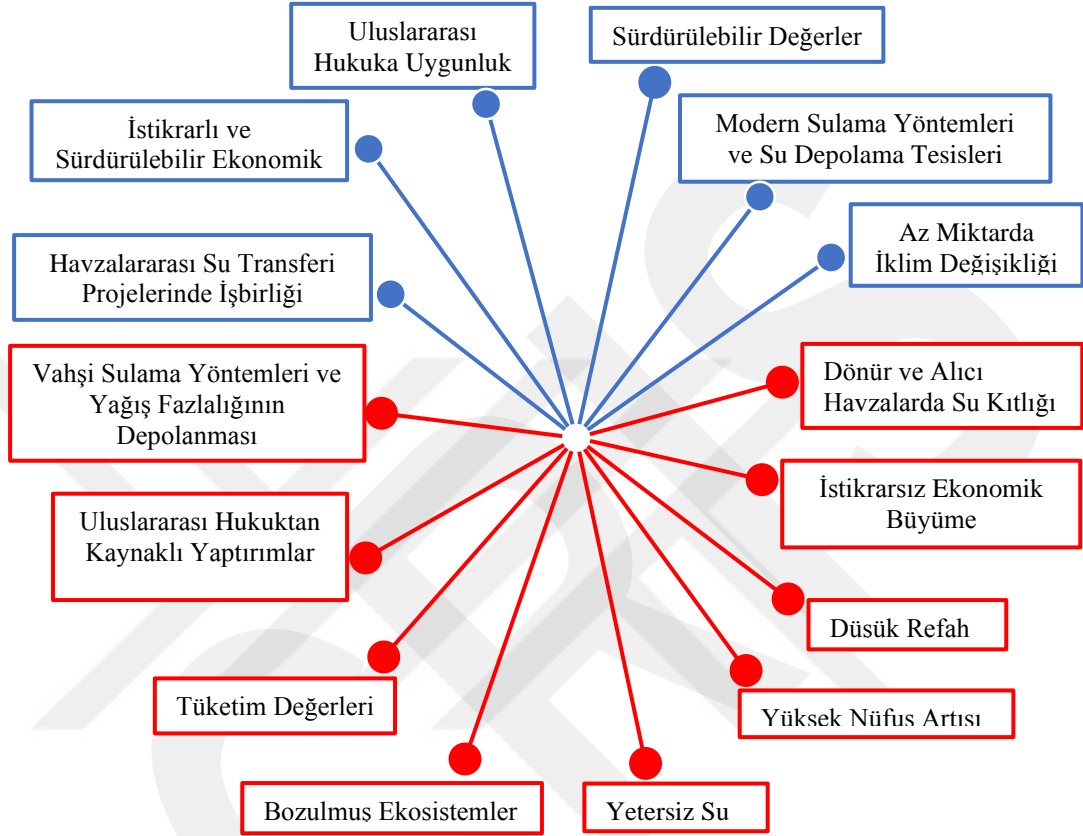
Uluslararası Hukuka Uygunluk

Sürdürülebilir Değerler

İstikrarlı ve Sürdürülebilir Ekonomik

Modern Sulama Yöntemleri ve Su Depolama Tesisleri

Az Miktarda İklim Değişikliği

Havzalararası Su Transferi Projelerinde İşbirliği

Vahşi Sulama Yöntemleri ve Yağış Fazlalığının Depolanması

Dönür ve Alıcı Havzalarda Su Kıtlığı

İstikrarsız Ekonomik Büyüme

Uluslararası Hukuktan Kaynaklı Yaptırımlar

Düsük Refah

Tüketim Değerleri

Yüksek Nüfus Artısı

Bozulmuş Ekosistemler

Yetersiz Su